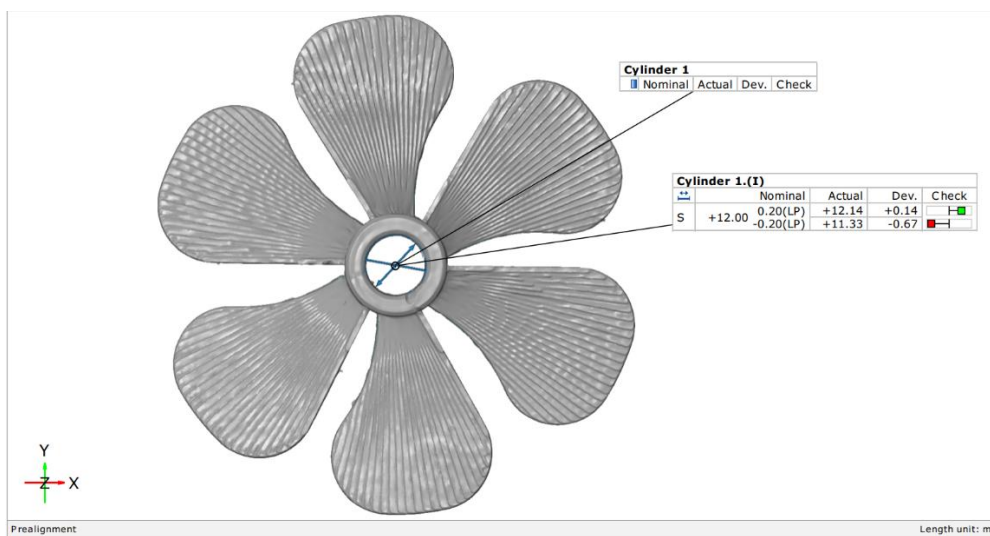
Cylinder 1

| | Nominal | Actual | Dev. | Check |
|---|---|---|---|---|

Cylinder 1.(I)

| | | Nominal | Actual | Dev. | Check |
|---|---|---|---|---|---|
| S | +12.00 | 0.20(LP) | +12.14 | +0.14 | |
| | | -0.20(LP) | +11.33 | -0.67 | |

Y
Z
X

Prealignment

Length unit: m